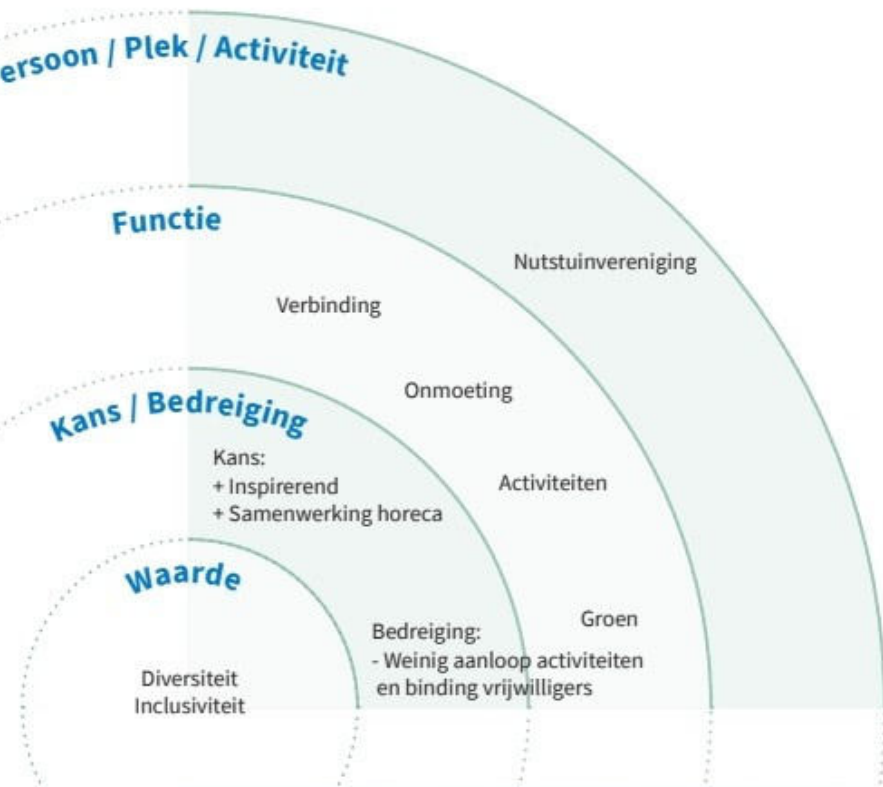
ersoon / Plek / Activiteit

Functie

Nutstuinvereniging

Verbinding

Onmoeting

Kans / Bedreiging

Kans:
+ Inspirerend
+ Samenwerking horeca

Activiteiten

Waarde

Groen

Bedreiging:
- Weinig aanloop activiteiten en binding vrijwilligers

Diversiteit
Inclusiviteit